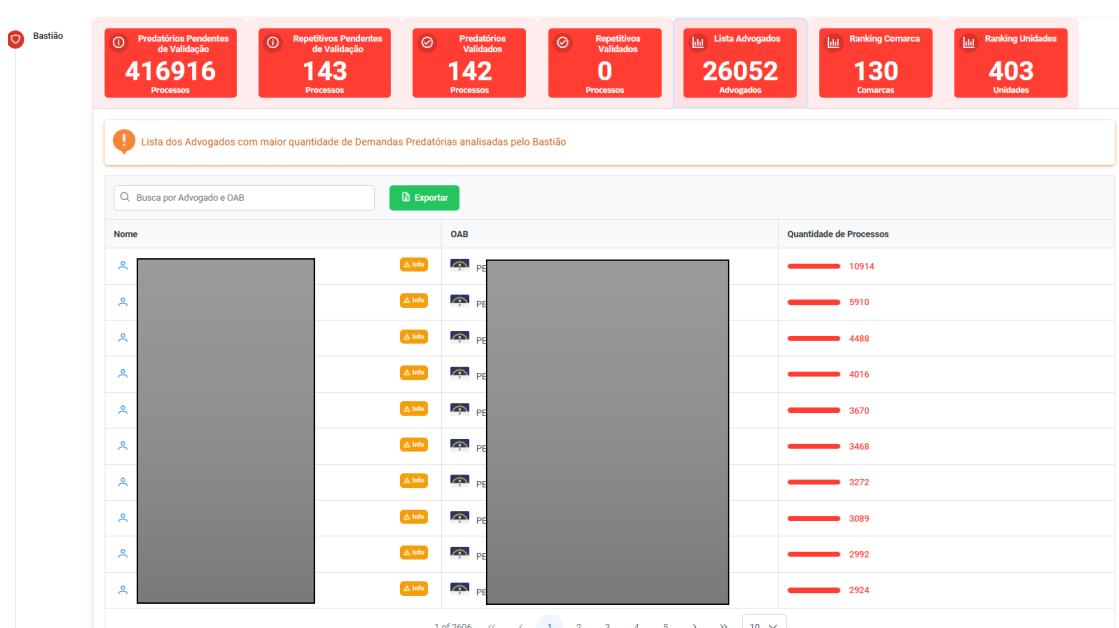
Bastião

Predatórios Pendentes de Validação
416916
Processos

Repetitivos Pendentes de Validação
143
Processos

Predatórios Validados
142
Processos

Repetitivos Validados
0
Processos

Lista Advogados
26052
Advogados

Ranking Comarca
130
Comarcas

Ranking Unidades
403
Unidades

Lista dos Advogados com maior quantidade de Demandas Predatórias analisadas pelo Bastião

Busca por Advogado e OAB

Exportar

| Nome | OAB | Quantidade de Processos |
|---|---|---|
| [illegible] Info | PE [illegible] | 10914 |
| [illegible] Info | PE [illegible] | 5910 |
| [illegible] Info | PE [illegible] | 4488 |
| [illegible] Info | PE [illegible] | 4016 |
| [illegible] Info | PE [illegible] | 3670 |
| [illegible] Info | PE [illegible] | 3468 |
| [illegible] Info | PE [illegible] | 3272 |
| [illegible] Info | PE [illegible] | 3089 |
| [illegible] Info | PE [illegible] | 2992 |
| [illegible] Info | PE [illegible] | 2924 |

1 of 2606 « ‹ 1 2 3 4 5 › » 10